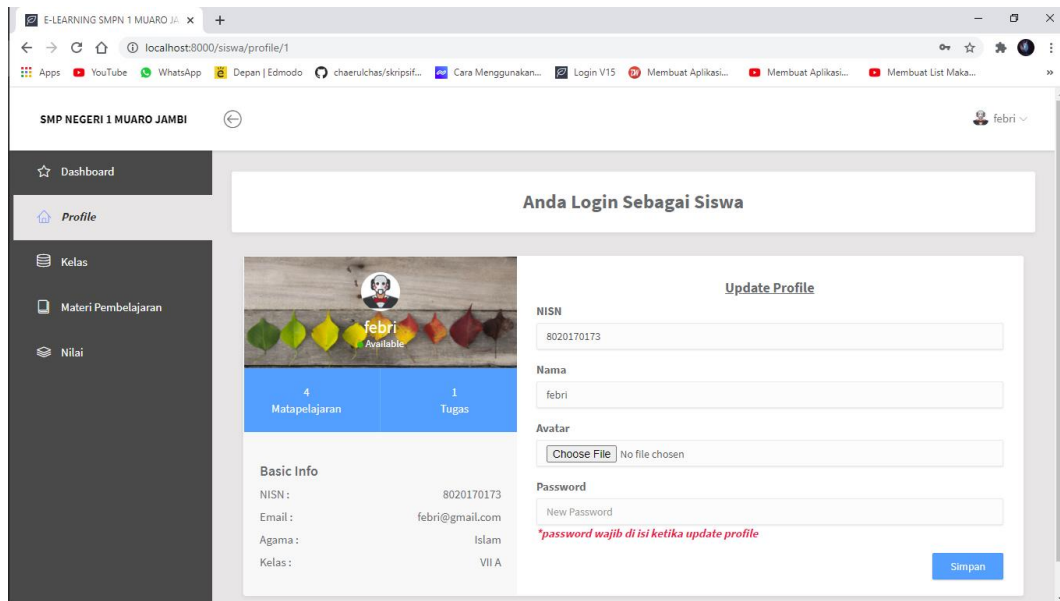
E-LEARNING SMPN 1 MUARO JA ×

localhost:8000/siswa/profile/1

Apps YouTube WhatsApp Depan | Edmodo chaerulchas/skripsif... Cara Menggunakan... Login V15 Membuat Aplikasi... Membuat Aplikasi... Membuat List Maka...

SMP NEGERI 1 MUARO JAMBI

febri

Dashboard

Profile

Kelas

Materi Pembelajaran

Nilai

Anda Login Sebagai Siswa

febri
Available

4
Matapelajaran

1
Tugas

Basic Info

NISN: 8020170173
Email: febri@gmail.com
Agama: Islam
Kelas: VII A

Update Profile

NISN
8020170173

Nama
febri

Avatar
Choose File No file chosen

Password
New Password

*password wajib di isi ketika update profile

Simpan